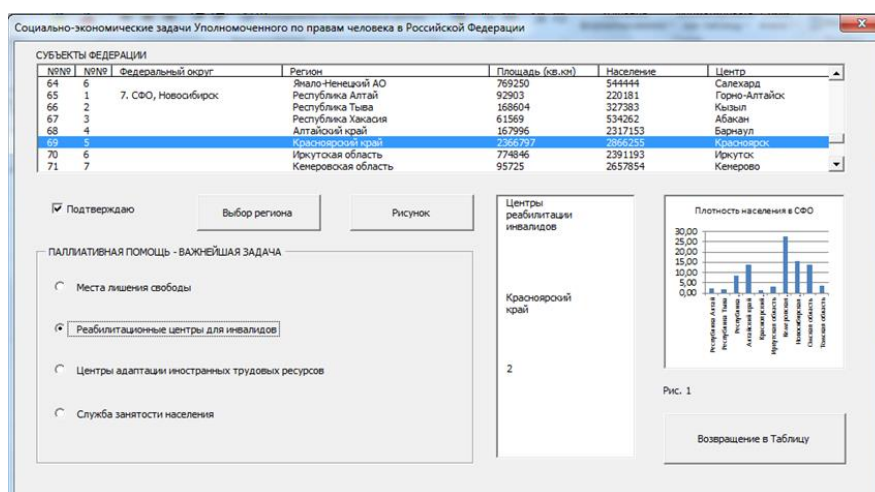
Социально-экономические задачи Уполномоченного по правам человека в Российской Федерации

СУБЪЕКТЫ ФЕДЕРАЦИИ

| №№ | №№ | Федеральный округ | Регион | Площадь (кв.км) | Население | Центр |
|---|---|---|---|---|---|---|
| 64 | 6 | | Ямало-Ненецкий АО | 769250 | 544444 | Салехард |
| 65 | 1 | 7. СФО, Новосибирск | Республика Алтай | 92903 | 220181 | Горно-Алтайск |
| 66 | 2 | | Республика Тыва | 168604 | 327383 | Кызыл |
| 67 | 3 | | Республика Хакасия | 61569 | 534262 | Абакан |
| 68 | 4 | | Алтайский край | 167996 | 2317153 | Барнаул |
| 69 | 5 | | Красноярский край | 2366797 | 2866255 | Красноярск |
| 70 | 6 | | Иркутская область | 774846 | 2391193 | Иркутск |
| 71 | 7 | | Кемеровская область | 95725 | 2657854 | Кемерово |

Подтверждаю

Выбор региона

Рисунок

Центры реабилитации инвалидов

Красноярский край

2

Плотность населения в СФО

30,00
25,00
20,00
15,00
10,00
5,00
0,00

Республика Алтай
Республика Тыва
Республика Хакасия
Алтайский край
Красноярский край
Иркутская область
Кемеровская область
Новосибирская область
Омская область
Томская область

Рис. 1

ПАЛЛИАТИВНАЯ ПОМОЩЬ - ВАЖНЕЙШАЯ ЗАДАЧА

Места лишения свободы

Реабилитационные центры для инвалидов

Центры адаптации иностранных трудовых ресурсов

Служба занятости населения

Возвращение в Таблицу